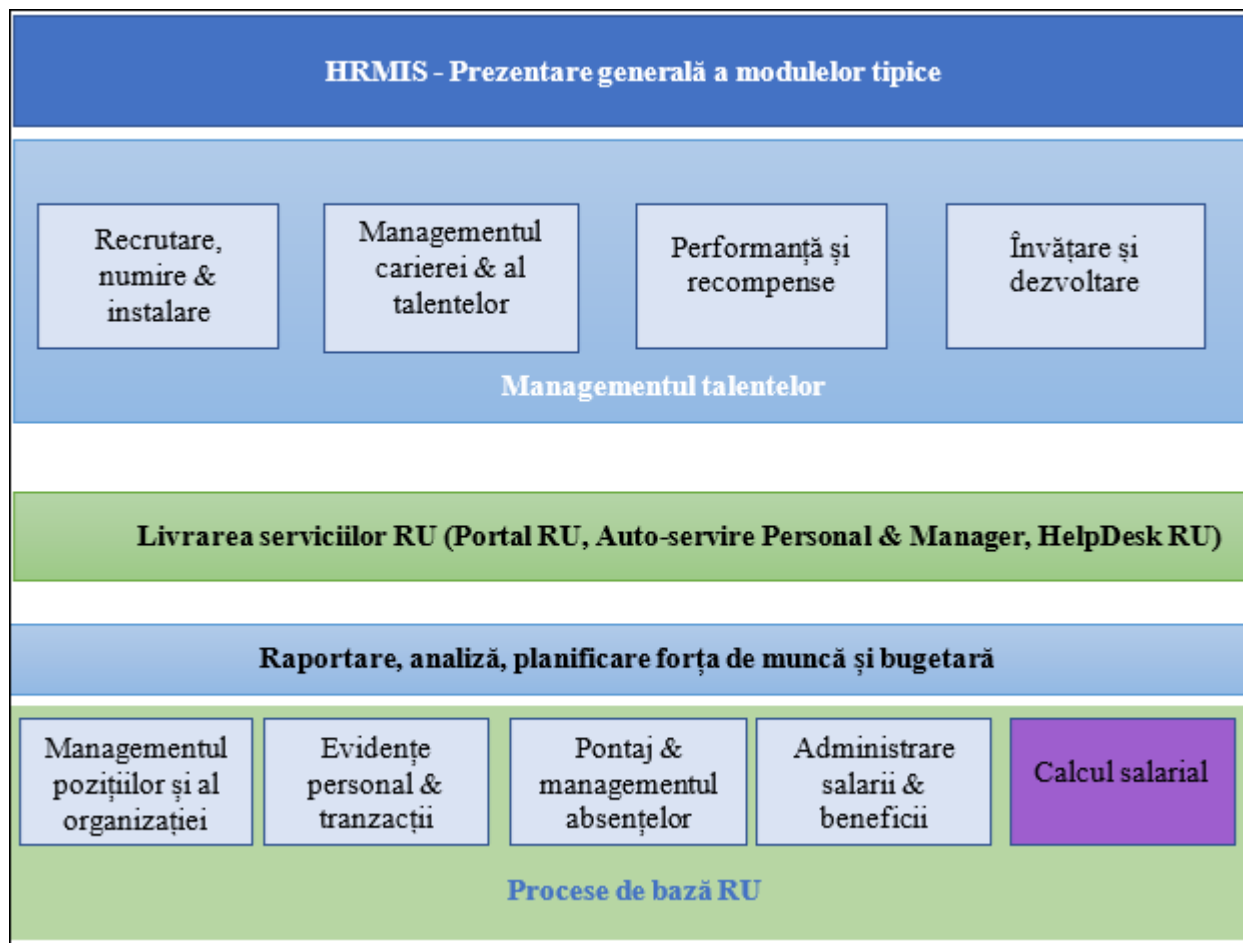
HRMIS - Prezentare generală a modulelor tipice

Recrutare, numire & instalare

Managementul carierei & al talentelor

Performanță și recompense

Învățare și dezvoltare

Managementul talentelor

Livrarea serviciilor RU (Portal RU, Auto-servire Personal & Manager, HelpDesk RU)

Raportare, analiză, planificare forța de muncă și bugetară

Managementul pozițiilor și al organizației

Evidențe personal & tranzacții

Pontaj & managementul absențelor

Administrare salarii & beneficii

Calcul salarial

Procese de bază RU